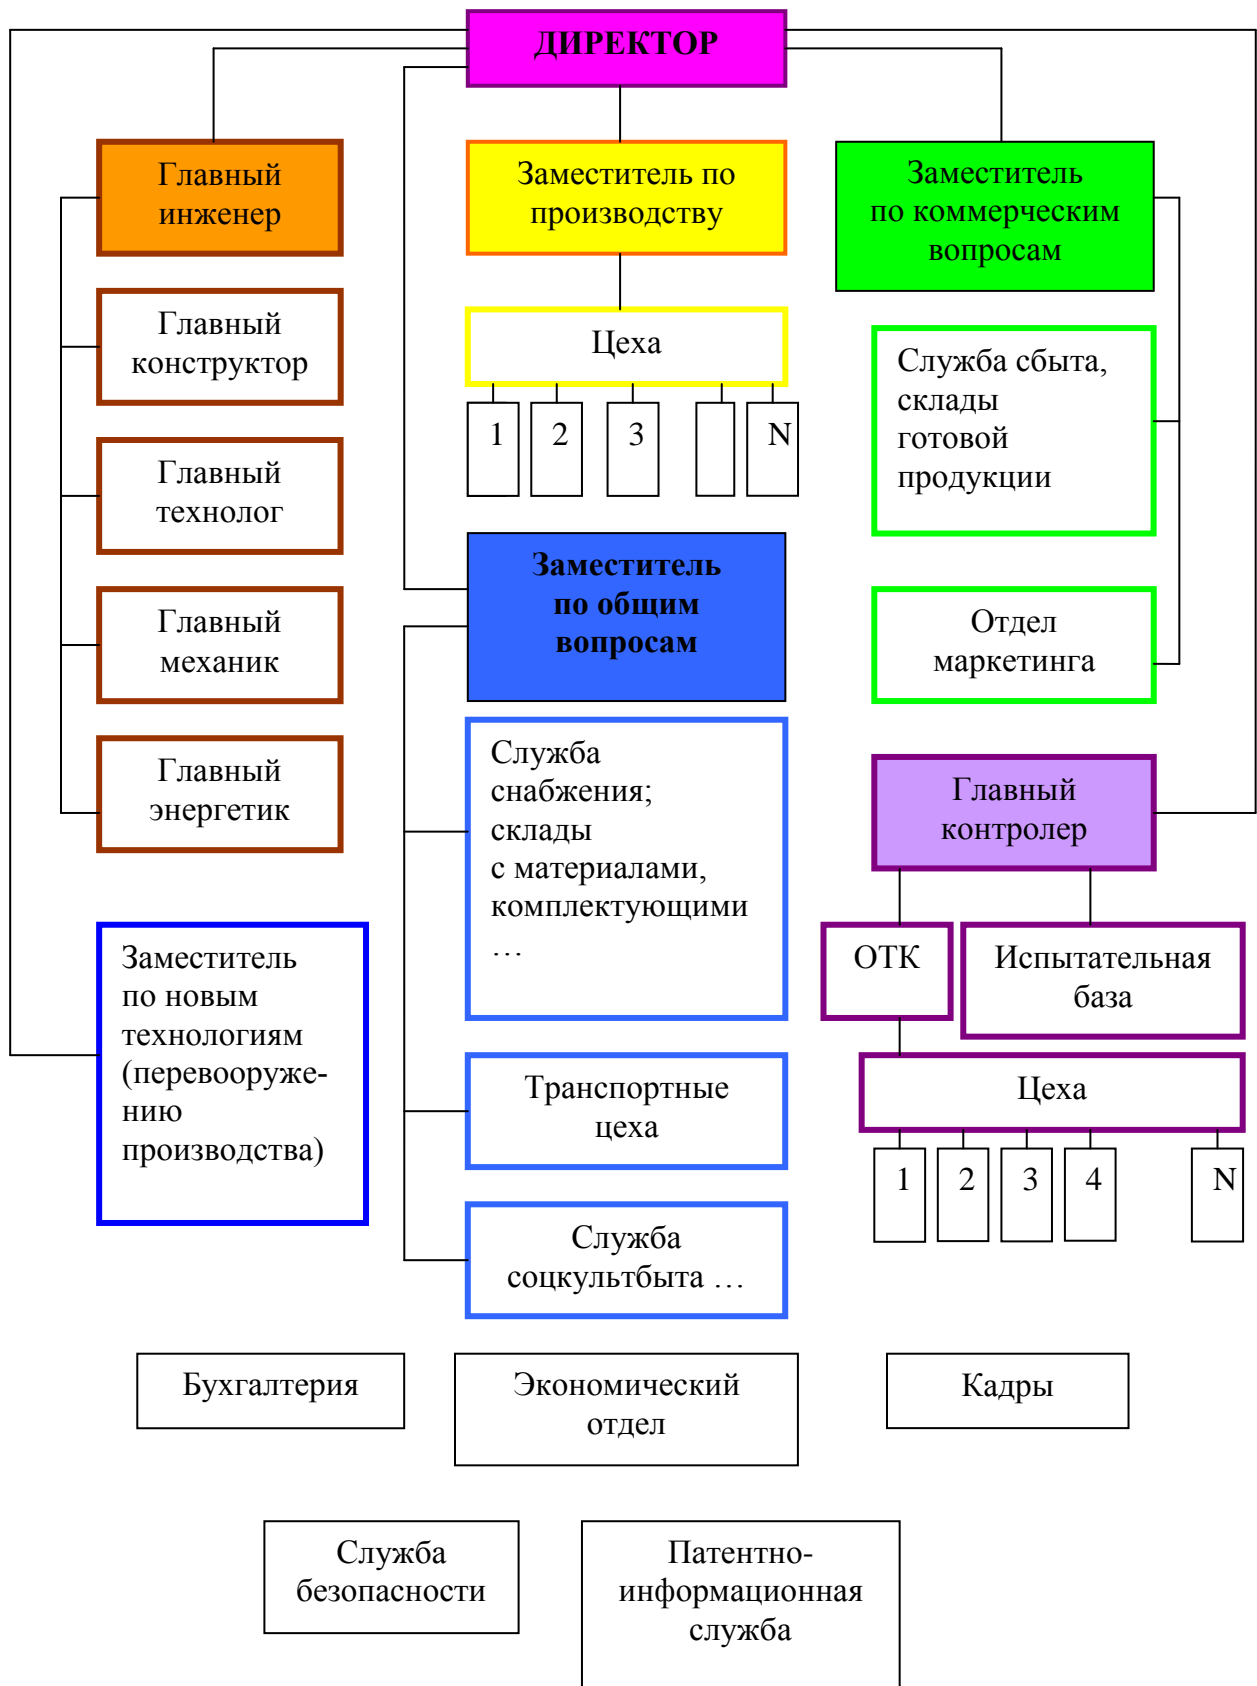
ДИРЕКТОР

Главный инженер

Заместитель по производству

Заместитель по коммерческим вопросам

Главный конструктор

Цеха

1
2
3
N

Служба сбыта, склады готовой продукции

Главный технолог

Заместитель по общим вопросам

Главный механик

Отдел маркетинга

Главный энергетик

Служба снабжения; склады с материалами, комплектующими …

Главный контролер

ОТК

Испытательная база

Заместитель по новым технологиям (перевооружению производства)

Транспортные цеха

Цеха

1
2
3
4
N

Служба соцкультбыта …

Бухгалтерия

Экономический отдел

Кадры

Служба безопасности

Патентно-информационная служба